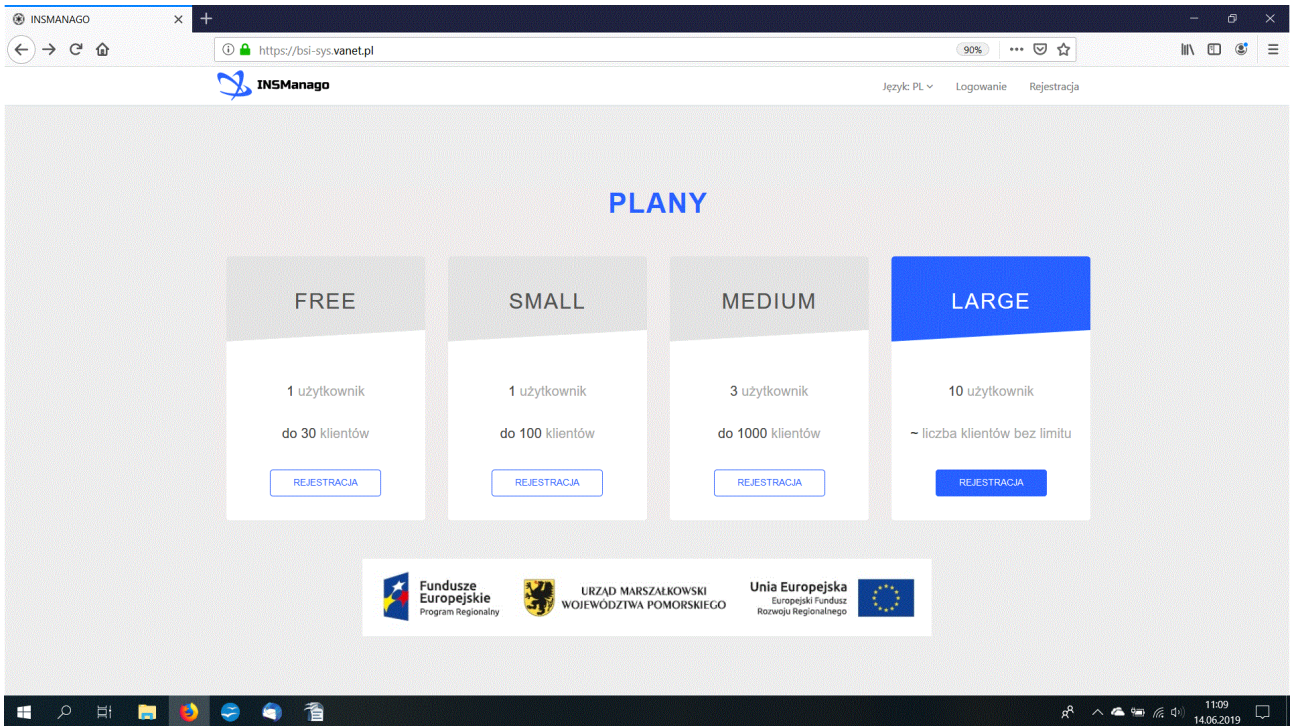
INSMANAGO

https://bsi-sys.vanet.pl

90%

INSManago

Język: PL Logowanie Rejestracja

PLANY

FREE

1 użytkownik

do 30 klientów

REJESTRACJA

SMALL

1 użytkownik

do 100 klientów

REJESTRACJA

MEDIUM

3 użytkownik

do 1000 klientów

REJESTRACJA

LARGE

10 użytkownik

~ liczba klientów bez limitu

REJESTRACJA

Fundusze Europejskie
Program Regionalny

URZĄD MARSZAŁKOWSKI
WOJEWÓDZTWA POMORSKIEGO

Unia Europejska
Europejski Fundusz Rozwoju Regionalnego

11:09
14.06.2019